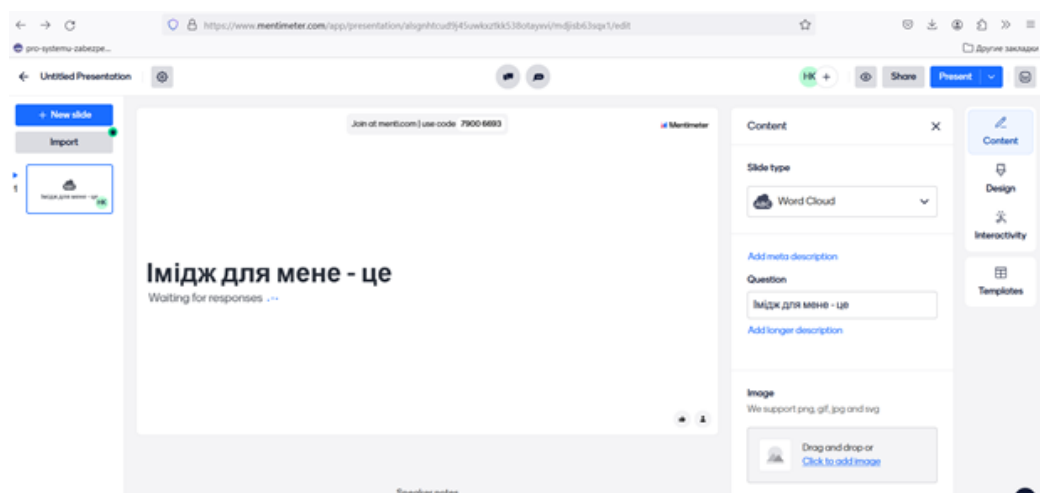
https://www.mentimeter.com/app/presentation/alsgnhtcud9j45uwkuztkk538otaywvi/mdjisb63sqx1/edit

pro-systemu-zabezpe...

Другие закладки

Untitled Presentation

HK +

Share

Present

+ New slide

Import

1

Імідж для мене - це

HK

Join at menti.com | use code 7900 6693

Mentimeter

Імідж для мене - це

Waiting for responses

Speaker notes

Content

Slide type

Word Cloud

Add meta description

Question

Імідж для мене - це

Add longer description

Image

We support png, gif, jpg and svg

Drag and drop or

Click to add image

Content

Design

Interactivity

Templates